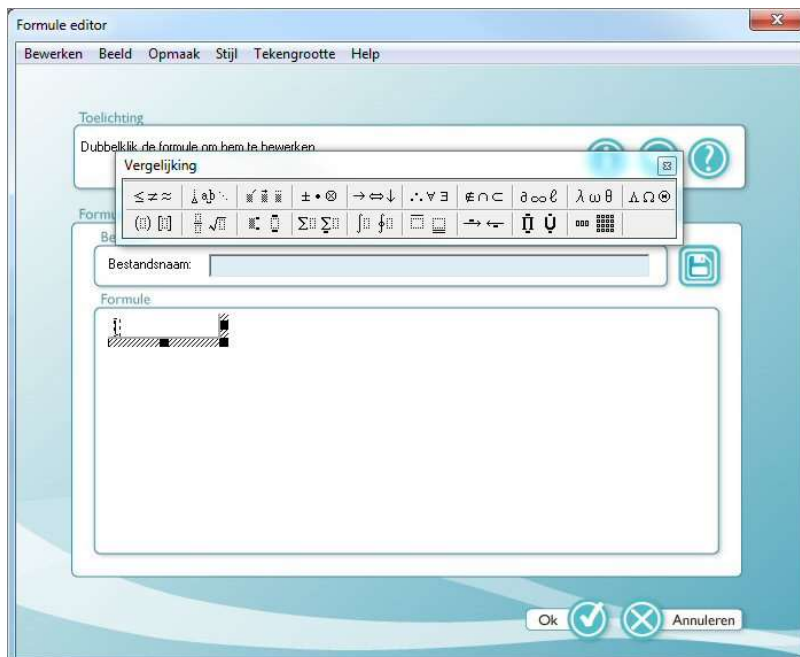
Formule editor

Bewerken Beeld Opmaak Stijl Tekengrootte Help

Toelichting

Dubbelklik de formule om hem te bewerken.

Vergelijking

$\leq \neq \approx$ | $\partial \infty \ell$ | $\lambda \omega \theta$ | $\Lambda \Omega$

$\pm \bullet \otimes$ | $\rightarrow \Leftrightarrow \downarrow$ | $\therefore \forall \exists$ | $\notin \cap \subset$

Formu

Be

Bestandsnaam:

Formule

Ok

Annuleren